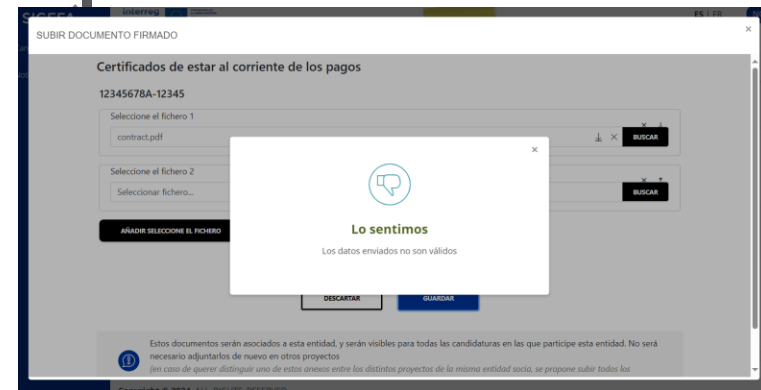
SICEEA
interreg
ES | FR

SUBIR DOCUMENTO FIRMADO

×

Certificados de estar al corriente de los pagos

12345678A-12345

Seleccione el fichero 1

contract.pdf

BUSCAR

Seleccione el fichero 2

Seleccionar fichero...

BUSCAR

AÑADIR SELECCIONE EL FICHERO

×

Lo sentimos

Los datos enviados no son válidos

DESCARTAR

GUARDAR

Estos documentos serán asociados a esta entidad, y serán visibles para todas las candidaturas en las que participe esta entidad. No será necesario adjuntarlos de nuevo en otros proyectos

(en caso de querer distinguir uno de estos anexos entre los distintos proyectos de la misma entidad socio, se propone subir todos los

Copyright © 2024. ALL RIGHTS RESERVED